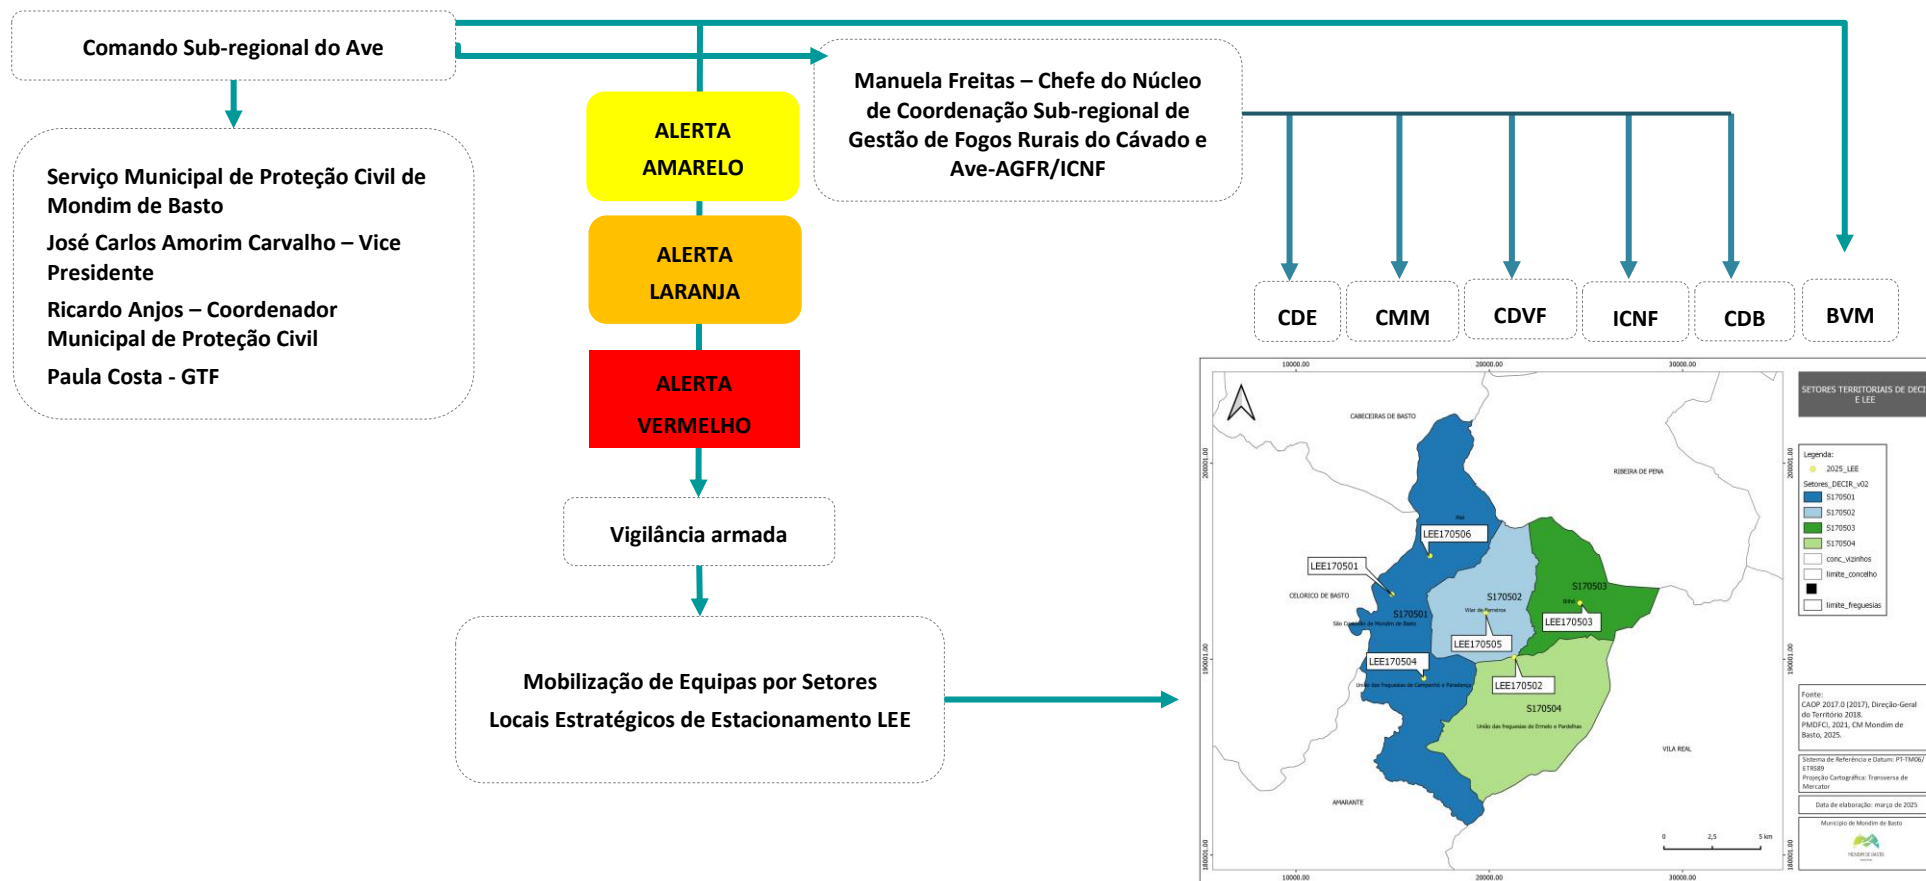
Comando Sub-regional do Ave

Serviço Municipal de Proteção Civil de Mondim de Basto

José Carlos Amorim Carvalho – Vice Presidente

Ricardo Anjos – Coordenador Municipal de Proteção Civil

Paula Costa - GTF

ALERTA AMARELO

ALERTA LARANJA

ALERTA VERMELHO

Vigilância armada

Mobilização de Equipas por Setores

Locais Estratégicos de Estacionamento LEE

Manuela Freitas – Chefe do Núcleo de Coordenação Sub-regional de Gestão de Fogos Rurais do Cávado e Ave-AGFR/ICNF

CDE

CMM

CDVF

ICNF

CDB

BVM

10000.00

20000.00

30000.00

SETORES TERRITORIAIS DE DECI E LEE

CABECEIRAS DE BASTO

RIBEIRA DE PENA

CELORICO DE BASTO

VILA REAL

AMARANTE

LEE170506

LEE170501

S170502

S170503

S170501

LEE170503

LEE170505

LEE170504

LEE170502

S170504

Legenda:

2025_LEE

Setores_DECIR_v02

S170501

S170502

S170503

S170504

conc_vizinhos

limite_concelho

limite_freguesias

Fonte:
CAOP 2017.0 (2017), Direção-Geral do Território 2018.
PMDFCI, 2021, CM Mondim de Basto, 2025.

Sistema de Referência e Datum: PT-TM06/ETRS89
Projeção Cartográfica: Transversa de Mercator

Data de elaboração: março de 2025

Município de Mondim de Basto

0 2,5 5 km

200001.00

190001.00

180001.00